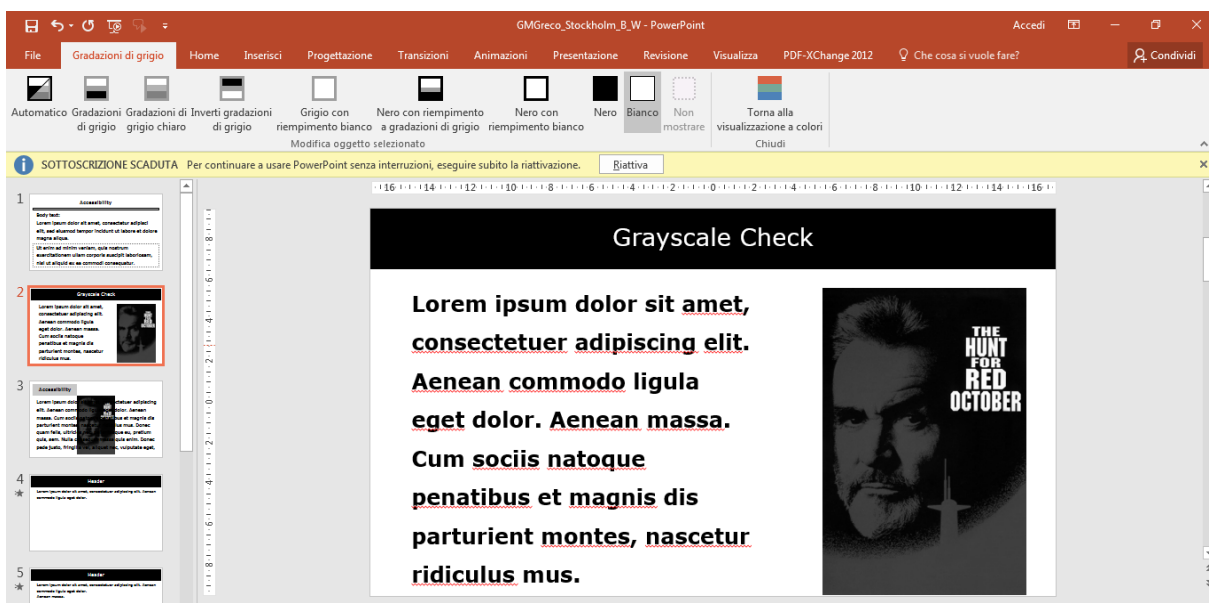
GMGreco_Stockholm_B_W - PowerPoint

Accedi

File | Gradazioni di grigio | Home | Inserisci | Progettazione | Transizioni | Animazioni | Presentazione | Revisione | Visualizza | PDF-XChange 2012 | Che cosa si vuole fare? | Condividi

Automatico | Gradazioni di grigio | Gradazioni di grigio chiaro | Inverti gradazioni di grigio | Grigio con riempimento bianco | Nero con riempimento a gradazioni di grigio | Nero con riempimento bianco | Nero | Bianco | Non mostrare | Torna alla visualizzazione a colori

Modifica oggetto selezionato | Chiudi

SOTTOSCRIZIONE SCADUTA Per continuare a usare PowerPoint senza interruzioni, eseguire subito la riattivazione. Riattiva

1
Accessibility
Body text:
Lorem ipsum dolor sit amet, consectetur adipisci elit, sed eiusmod tempor incidunt ut labore et dolore magna aliqua.
Ut enim ad minim veniam, quis nostrum exercitationem ullam corporis suscipit laboriosam, nisi ut aliquid ex ea commodi consequatur.

2
Grayscale Check
Lorem ipsum dolor sit amet, consectetuer adipiscing elit. Aenean commodo ligula eget dolor. Aenean massa. Cum sociis natoque penatibus et magnis dis parturient montes, nascetur ridiculus mus.

3
Accessibility
Lorem ipsum dolor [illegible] ctetuer adipiscing elit. Aenean comm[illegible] dolor. Aenean massa. Cum soci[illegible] et magnis dis parturient monte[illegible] mus. Donec quam felis, ultric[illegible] pretium quis, sem. Nulla c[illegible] quis enim. Donec pede justo, fringi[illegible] vulputate eget,

4
Header
Lorem ipsum dolor sit amet, consectetuer adipiscing elit. Aenean commodo ligula eget dolor.

5
Header
Lorem ipsum dolor sit amet, consectetuer adipiscing elit. Aenean commodo ligula eget dolor. Aenean massa.

Grayscale Check

Lorem ipsum dolor sit amet, consectetuer adipiscing elit. Aenean commodo ligula eget dolor. Aenean massa. Cum sociis natoque penatibus et magnis dis parturient montes, nascetur ridiculus mus.

THE HUNT FOR RED OCTOBER